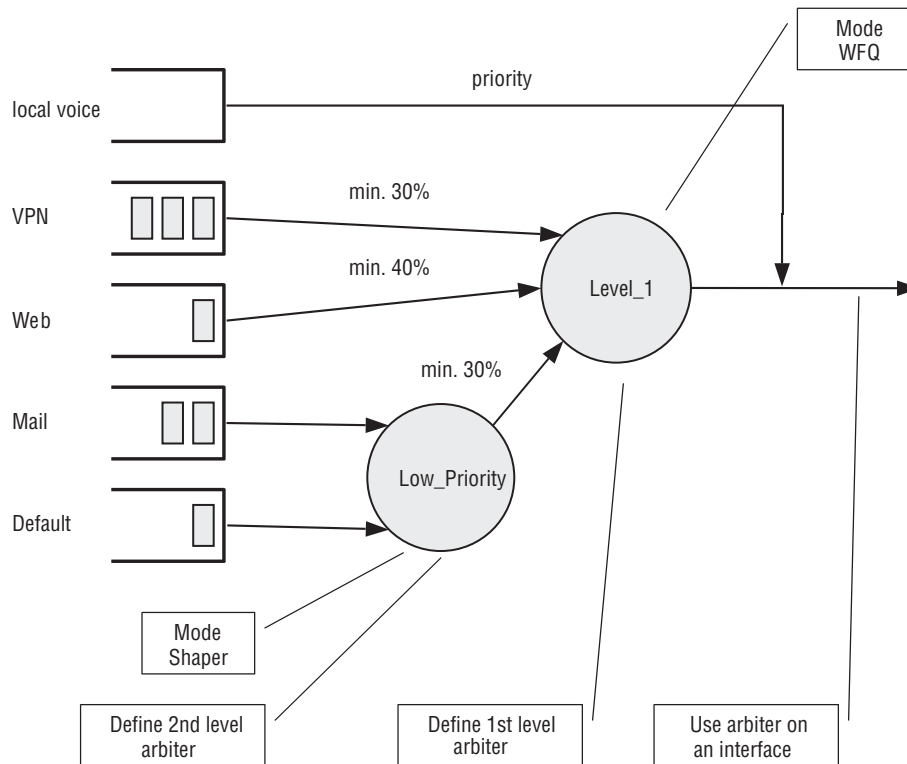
Mode
WFQ

priority

local voice

min. 30%

VPN

min. 40%

Level_1

Web

min. 30%

Mail

Low_Priority

Default

Mode
Shaper

Define 2nd level arbiter

Define 1st level arbiter

Use arbiter on an interface